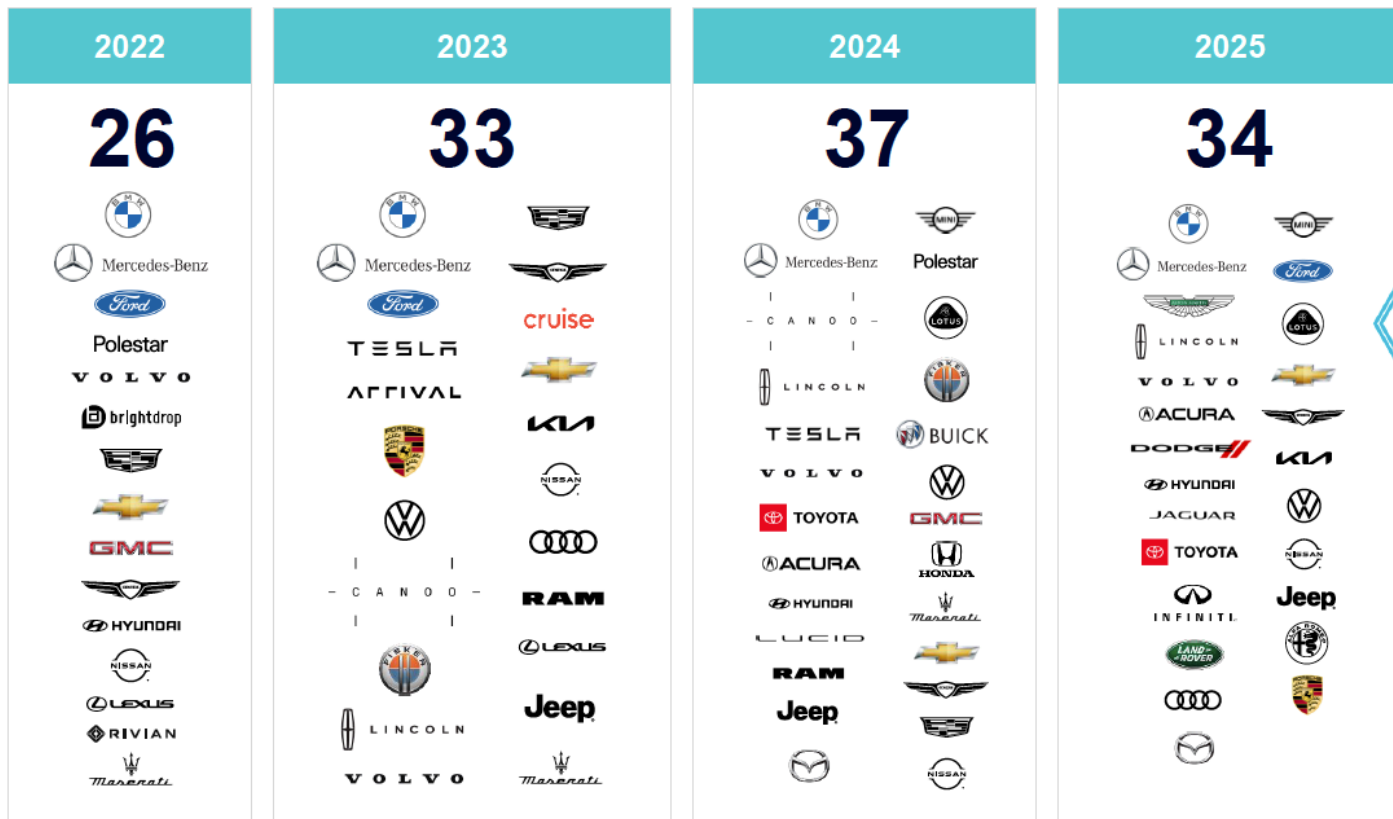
2022

26

BMW
Mercedes-Benz
Ford
Polestar
VOLVO
brightdrop
GMC
HYUNDAI
NISSAN
LEXUS
RIVIAN
Maserati

2023

33

BMW
Mercedes-Benz
Ford
TESLA
ARRIVAL
PORSCHE
CANOO
FISKER
LINCOLN
VOLVO
cruise
KIA
NISSAN
RAM
LEXUS
Jeep
Maserati

2024

37

BMW
Mercedes-Benz
CANOO
LINCOLN
TESLA
VOLVO
TOYOTA
ACURA
HYUNDAI
LUCID
RAM
Jeep
MINI
Polestar
LOTUS
FISKER
BUICK
GMC
HONDA
Maserati
NISSAN

2025

34

BMW
Mercedes-Benz
ASTON MARTIN
LINCOLN
VOLVO
ACURA
DODGE
HYUNDAI
JAGUAR
TOYOTA
INFINITI
LAND ROVER
MINI
Ford
LOTUS
KIA
NISSAN
Jeep
ALFA ROMEO
PORSCHE